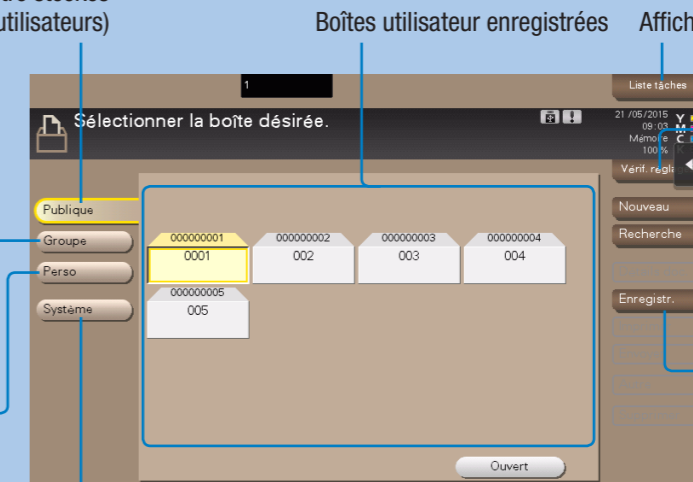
utilisateurs)

Boîtes utilisateur enregistrées

Affich

1

Liste tâches

Sélectionner la boîte désirée.

21/05/2015 09:03
Mémoire 100%

Vérif. régl

Publique

Groupe

Perso

Système

000000001
0001

000000002
002

000000003
003

000000004
004

000000005
005

Nouveau

Recherche

Enregistr.

Ouvert